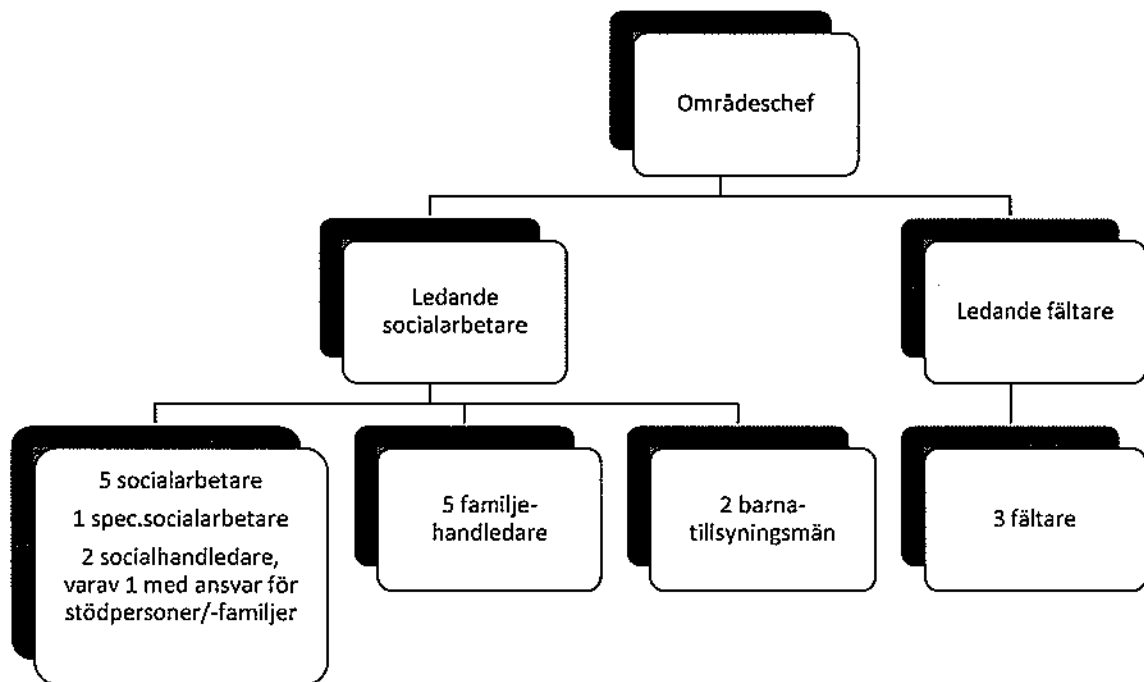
Områdeschef

Ledande socialarbetare

Ledande fältare

5 socialarbetare

1 spec.socialarbetare

2 socialhandledare, varav 1 med ansvar för stödpersoner/-familjer

5 familjehandledare

2 barnatillsyningsmän

3 fältare